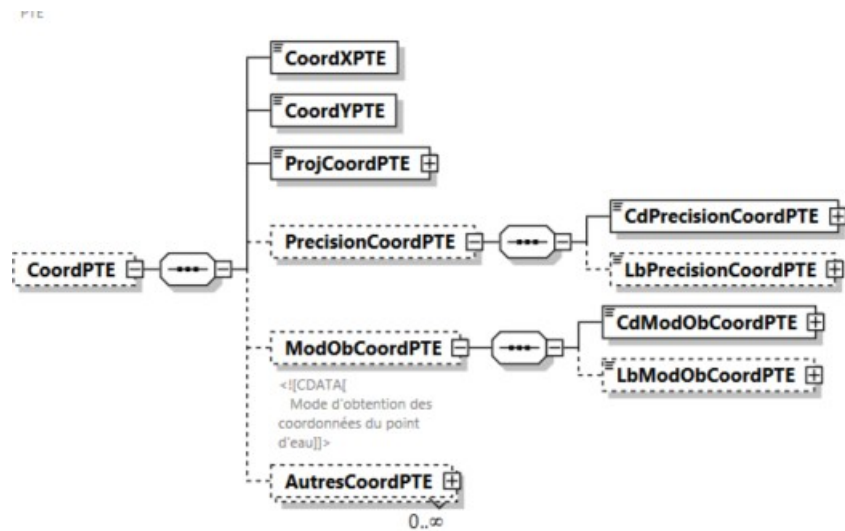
PTE

CoordPTE

CoordXPTE

CoordYPTE

ProjCoordPTE

PrecisionCoordPTE

CdPrecisionCoordPTE

LbPrecisionCoordPTE

ModObCoordPTE

<![CDATA[ Mode d'obtention des coordonnées du point d'eau]]>

CdModObCoordPTE

LbModObCoordPTE

AutresCoordPTE

0..∞